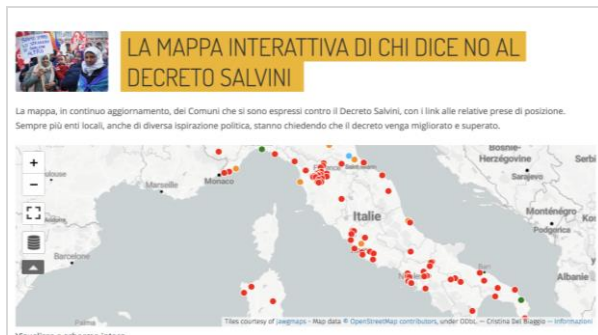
LA MAPPA INTERATTIVA DI CHI DICE NO AL DECRETO SALVINI

La mappa, in continuo aggiornamento, dei Comuni che si sono espressi contro il Decreto Salvini, con i link alle relative prese di posizione. Sempre più enti locali, anche di diversa ispirazione politica, stanno chiedendo che il decreto venga migliorato e superato.

+
−
Bosnie-Herzégovine
Serbie
Monaco
Marseille
Sarajevo
Italie
Monténégro
Podgorica
Barcelone
Albanie
Tiles courtesy of Jawgmaps - Map data © OpenStreetMap contributors, under ODbL — Cristina Del Biaggio — Informazioni